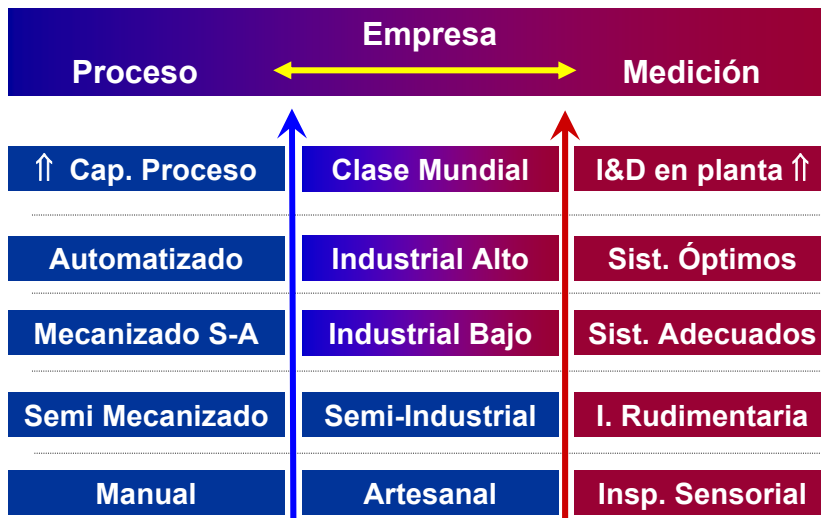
Empresa

Proceso

Medición

⇑ Cap. Proceso

Clase Mundial

I&D en planta ⇑

Automatizado

Industrial Alto

Sist. Óptimos

Mecanizado S-A

Industrial Bajo

Sist. Adecuados

Semi Mecanizado

Semi-Industrial

I. Rudimentaria

Manual

Artesanal

Insp. Sensorial